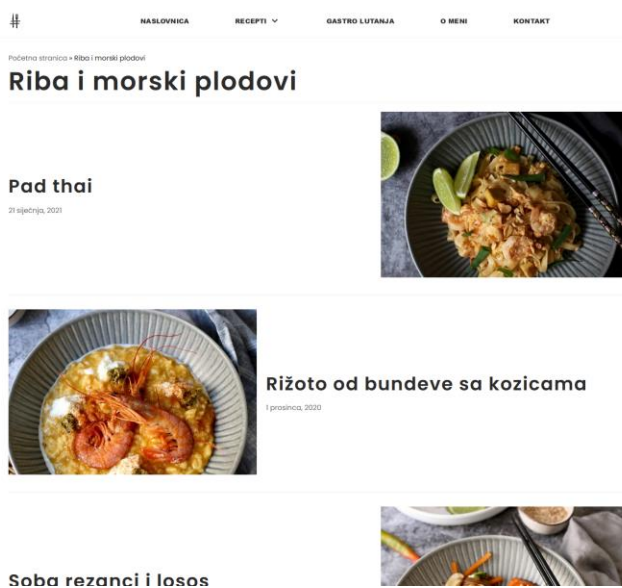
NASLOVNICA RECEPTI GASTRO LUTANJA O MENI KONTAKT

Početna stranica » Riba i morski plodovi

Riba i morski plodovi

Pad thai

21 siječnja, 2021

Rižoto od bundeve sa kozicama

1 prosinca, 2020

Soba rezanci i losos